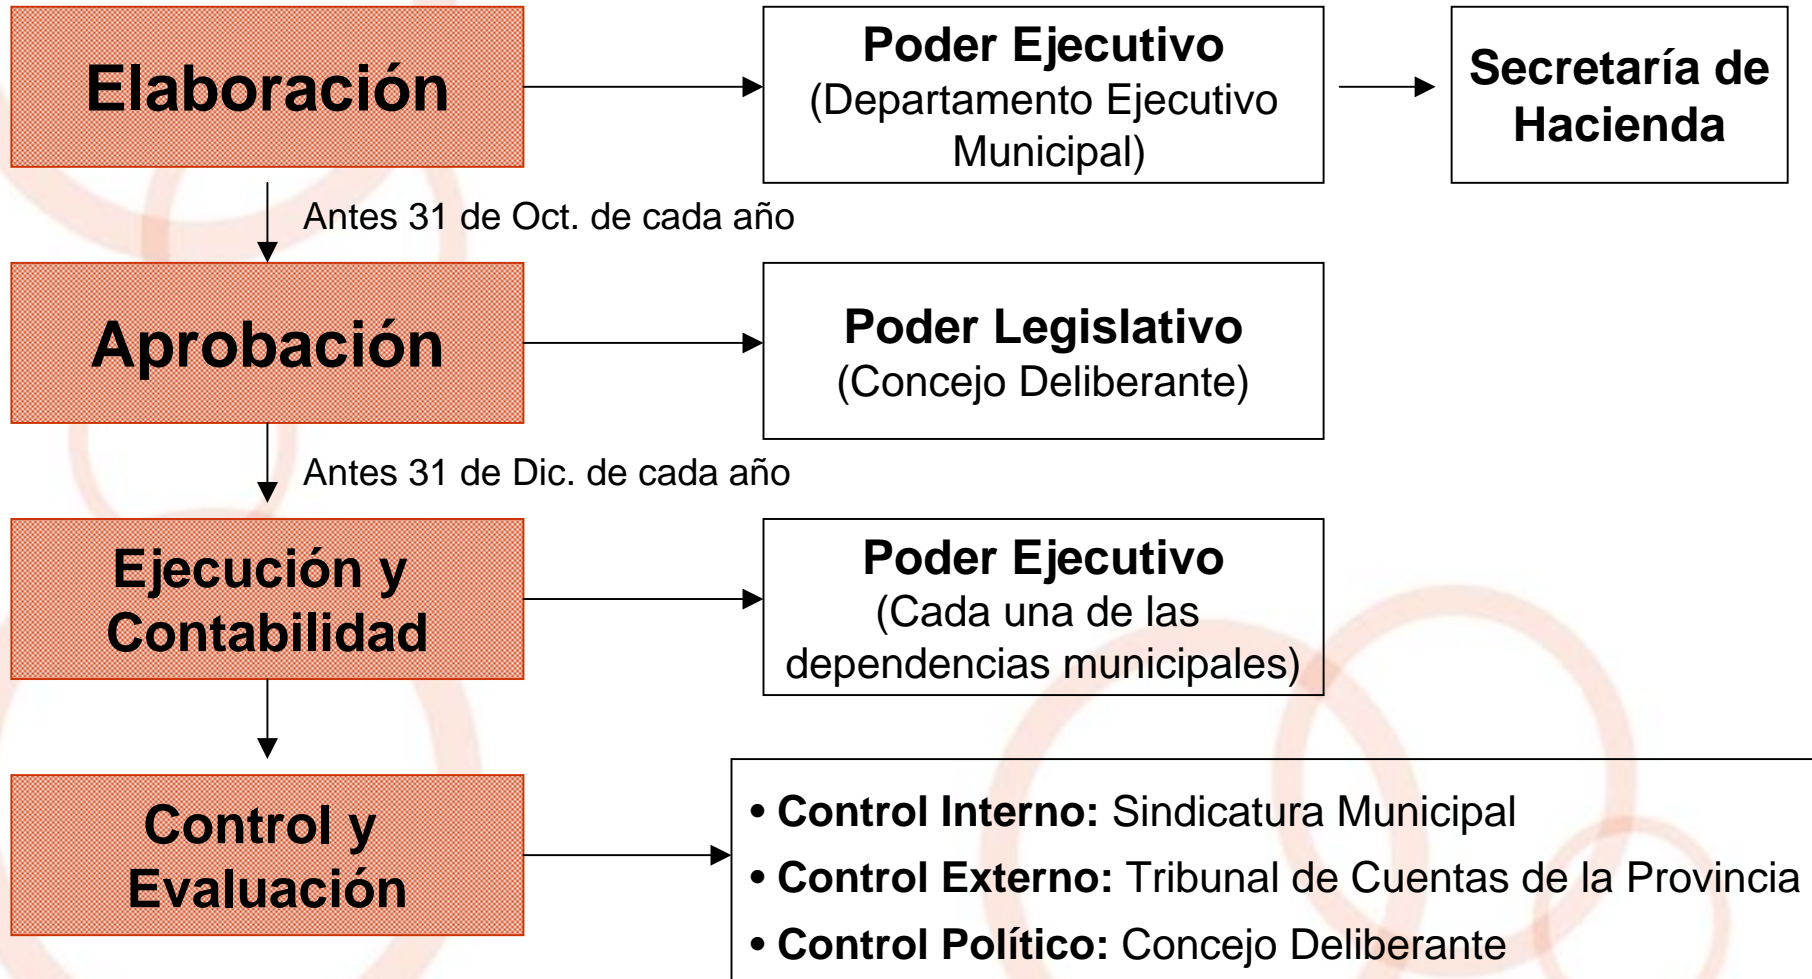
Elaboración

Poder Ejecutivo
(Departamento Ejecutivo Municipal)

Secretaría de Hacienda

Antes 31 de Oct. de cada año

Aprobación

Poder Legislativo
(Concejo Deliberante)

Antes 31 de Dic. de cada año

Ejecución y Contabilidad

Poder Ejecutivo
(Cada una de las dependencias municipales)

Control y Evaluación

• **Control Interno:** Sindicatura Municipal
• **Control Externo:** Tribunal de Cuentas de la Provincia
• **Control Político:** Concejo Deliberante